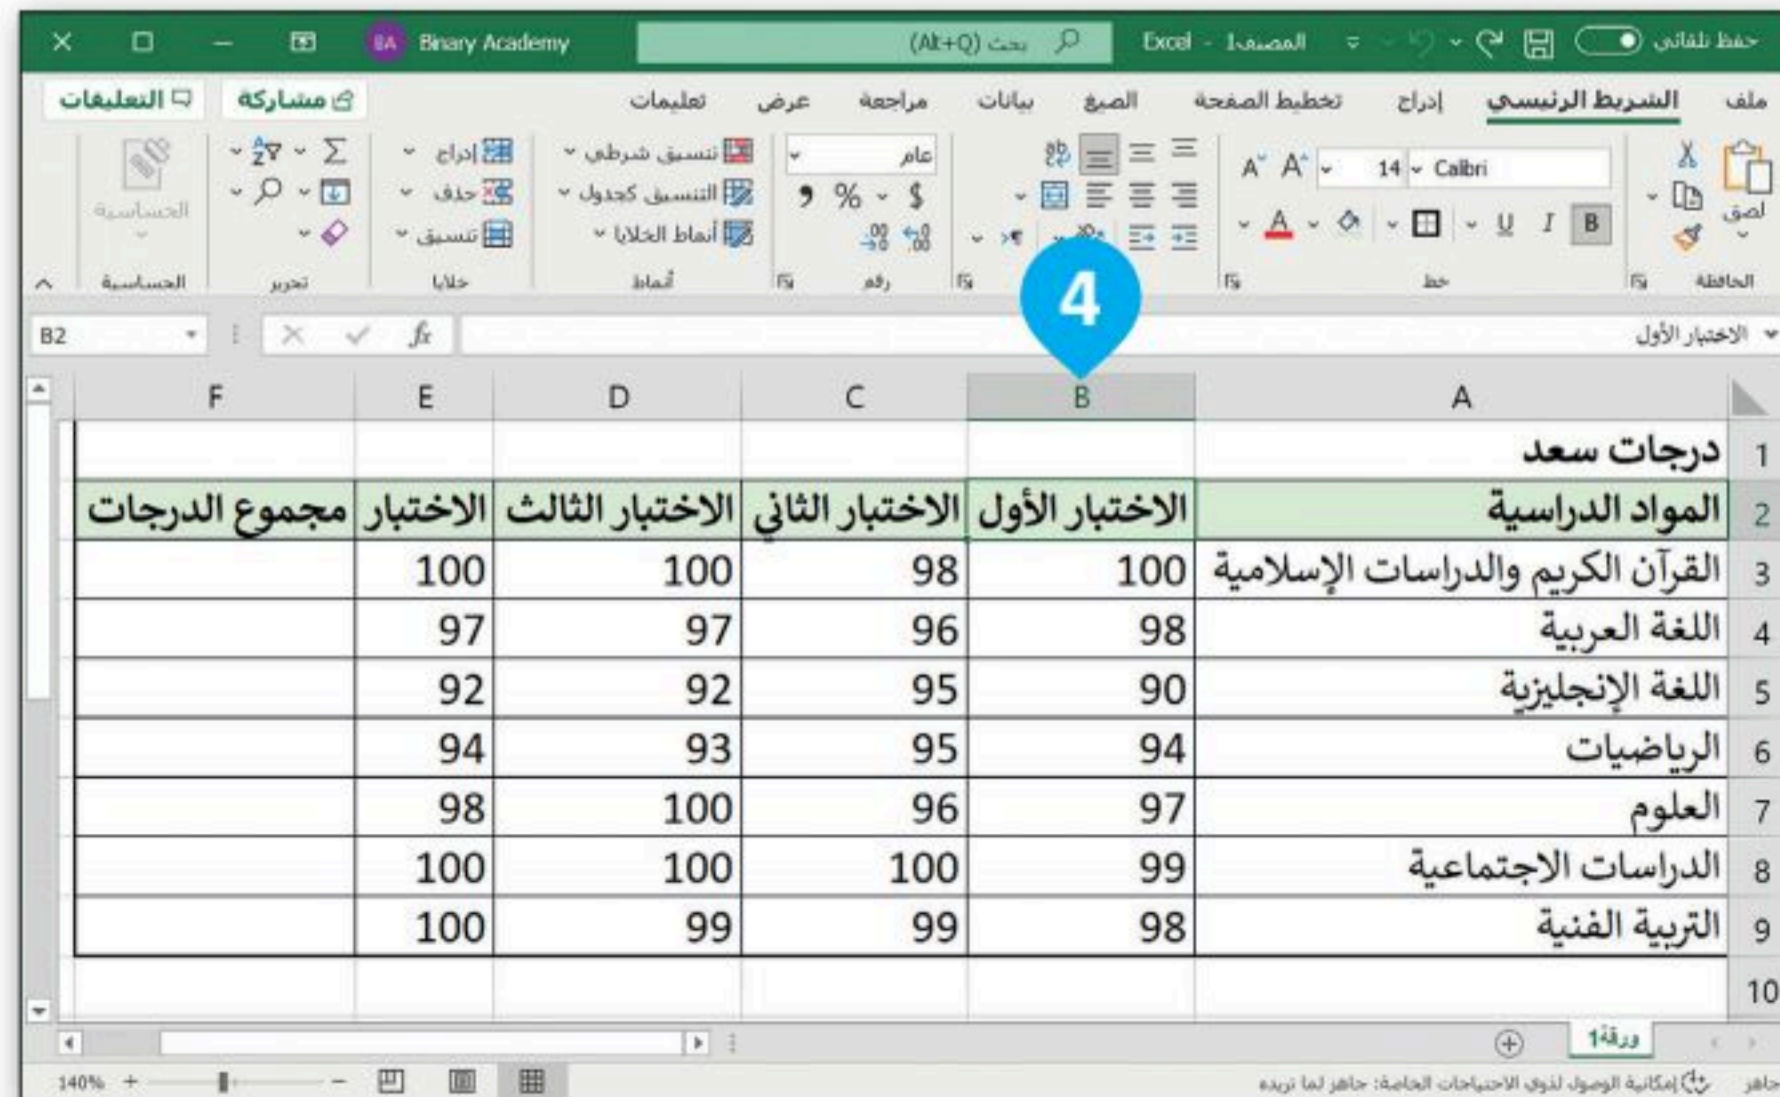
حفظ تلقائي
Excel - المصنف1
بحث (Alt+Q)
Binary Academy
BA

ملف
الشريط الرئيسي
إدراج
تخطيط الصفحة
الصيغ
بيانات
مراجعة
عرض
تعليمات
مشاركة
التعليقات

لصق
الحافظة
Calibri
14
B
I
U
خط
عام
$
%
رقم
تنسيق شرطي
التنسيق كجدول
أنماط الخلايا
أنماط
إدراج
حذف
تنسيق
خلايا
تحرير
الحساسية
الحساسية

4

B2
fx
الاختبار الأول

| | A | B | C | D | E | F |
|---|---|---|---|---|---|---|
| 1 | درجات سعد | | | | | |
| 2 | المواد الدراسية | الاختبار الأول | الاختبار الثاني | الاختبار الثالث | الاختبار | مجموع الدرجات |
| 3 | القرآن الكريم والدراسات الإسلامية | 100 | 98 | 100 | 100 | |
| 4 | اللغة العربية | 98 | 96 | 97 | 97 | |
| 5 | اللغة الإنجليزية | 90 | 95 | 92 | 92 | |
| 6 | الرياضيات | 94 | 95 | 93 | 94 | |
| 7 | العلوم | 97 | 96 | 100 | 98 | |
| 8 | الدراسات الاجتماعية | 99 | 100 | 100 | 100 | |
| 9 | التربية الفنية | 98 | 99 | 99 | 100 | |
| 10 | | | | | | |

ورقة1
جاهز
إمكانية الوصول لذوي الاحتياجات الخاصة: جاهز لما تريده
140%